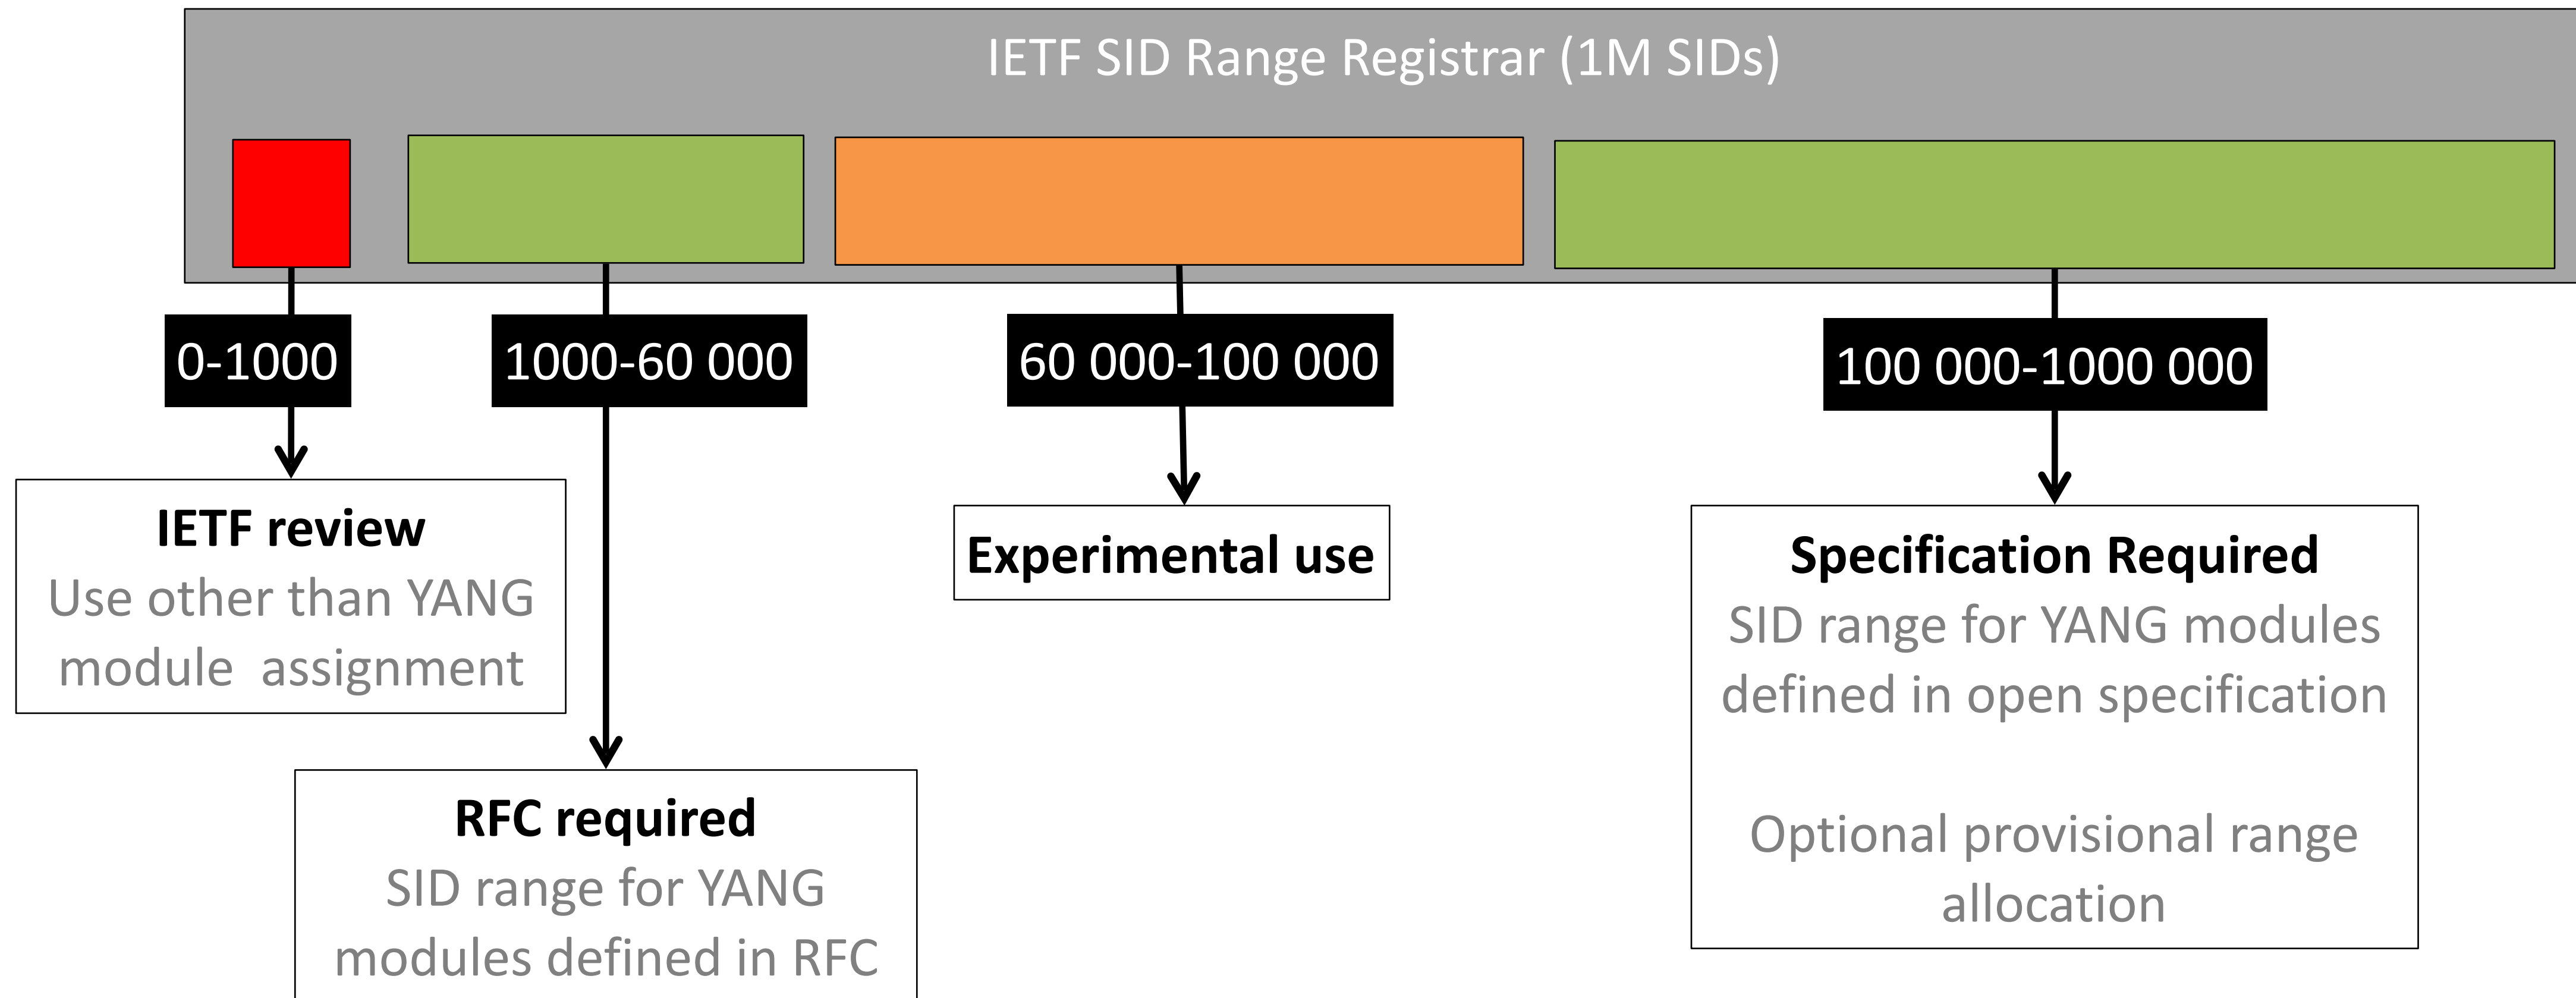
IETF SID Range Registrar (1M SIDs)

0-1000

1000-60 000

60 000-100 000

100 000-1000 000

IETF review
Use other than YANG module assignment

Experimental use

Specification Required
SID range for YANG modules defined in open specification

Optional provisional range allocation

RFC required
SID range for YANG modules defined in RFC